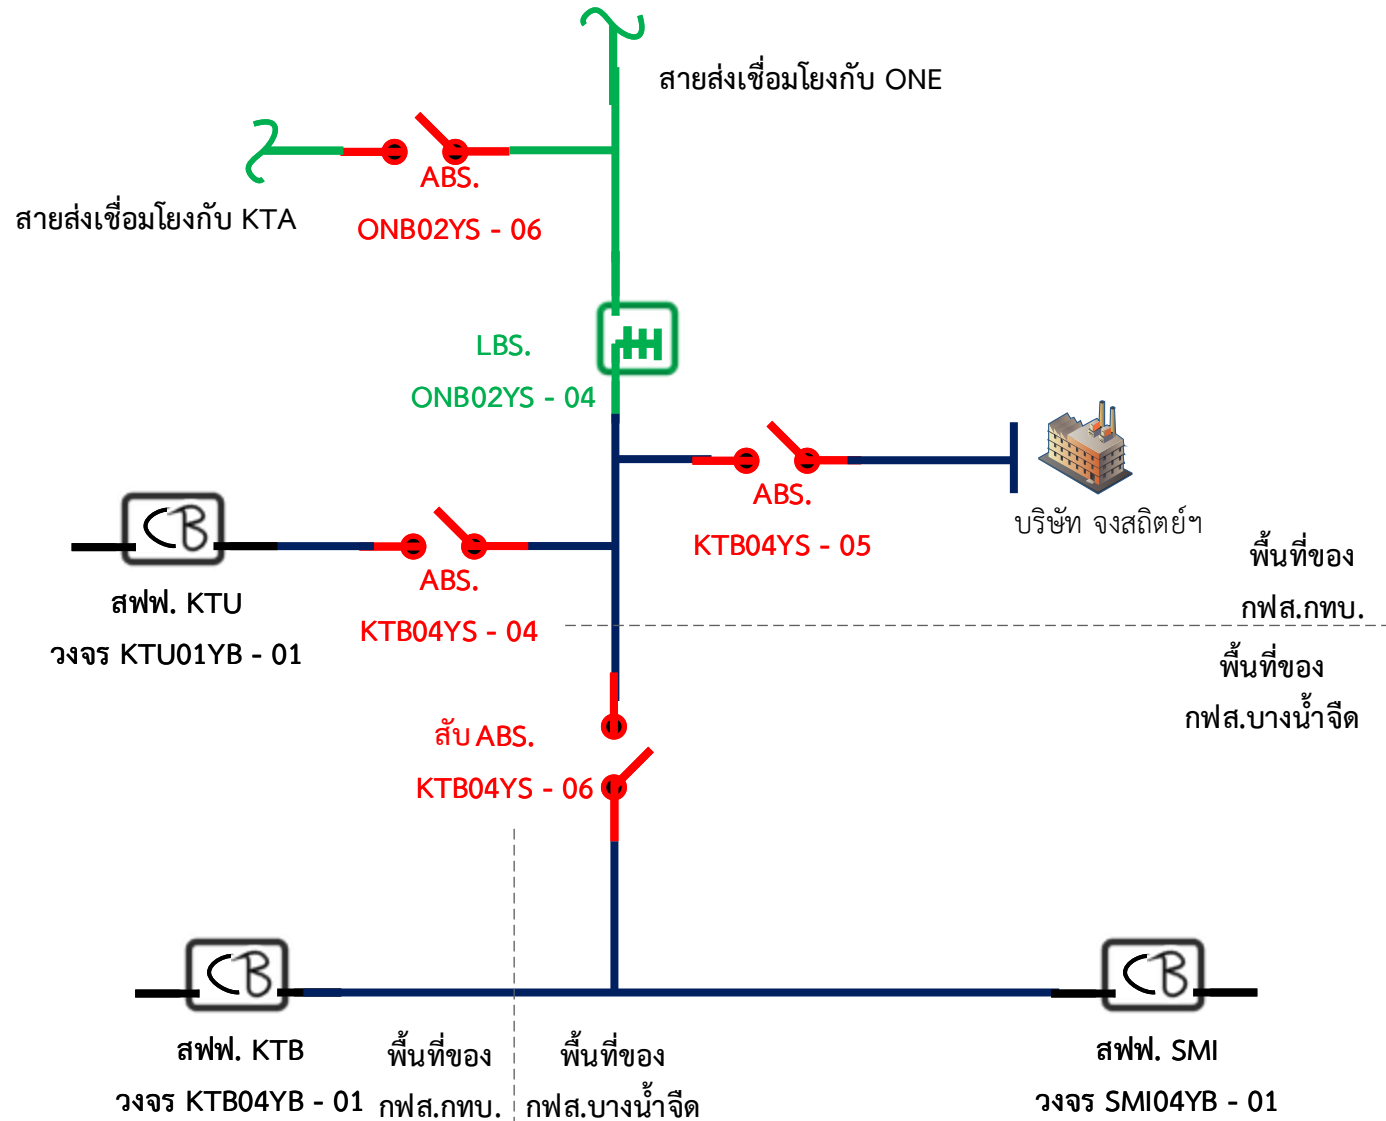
สายส่งเชื่อมโยงกับ ONE

ABS.

ONB02YS - 06

สายส่งเชื่อมโยงกับ KTA

LBS.

ONB02YS - 04

ABS.

KTB04YS - 05

บริษัท จงสถิตย์ฯ

CB

สฟฟ. KTU

วงจร KTU01YB - 01

ABS.

KTB04YS - 04

พื้นที่ของ

กฟส.กทบ.

พื้นที่ของ

กฟส.บางน้ำจืด

สับ ABS.

KTB04YS - 06

CB

สฟฟ. KTB

วงจร KTB04YB - 01

พื้นที่ของ

กฟส.กทบ.

พื้นที่ของ

กฟส.บางน้ำจืด

CB

สฟฟ. SMI

วงจร SMI04YB - 01